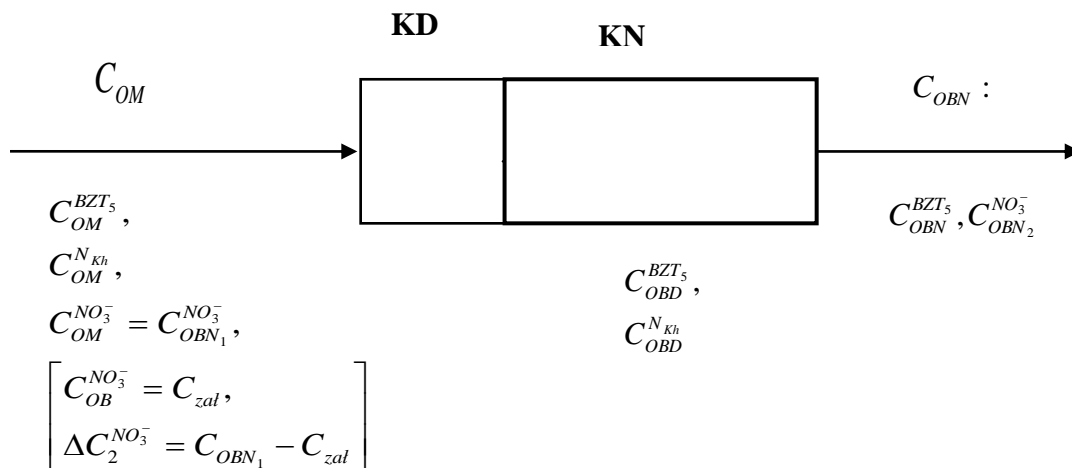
KD

KN

$C_{OM}$

$C_{OBN}$ :

$C_{OM}^{BZT_5}$,
$C_{OM}^{N_{Kh}}$,
$C_{OM}^{NO_3^-} = C_{OBN_1}^{NO_3^-}$,
$\left[ \begin{array}{l} C_{OB}^{NO_3^-} = C_{zał}, \\ \Delta C_2^{NO_3^-} = C_{OBN_1} - C_{zał} \end{array} \right]$

$C_{OBD}^{BZT_5}$,
$C_{OBD}^{N_{Kh}}$

$C_{OBN}^{BZT_5}, C_{OBN_2}^{NO_3^-}$